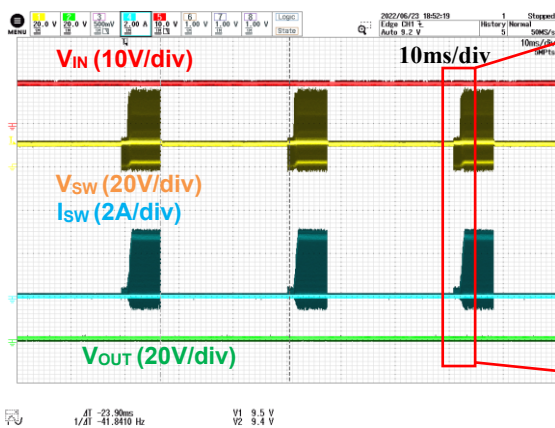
MENU
1 20.0 V
2 20.0 V
3 500mV
4 2.00 A
5 10.0 V
6 1.00 V
7 1.00 V
8 1.00 V
Logic
State
2022/06/23 18:52:19
1
Stopped
Edge CH1 ↑
Auto 9.2 V
History Normal
5
50MS/s
10ms/div
10ms/div
V$_{IN}$ (10V/div)
V$_{SW}$ (20V/div)
I$_{SW}$ (2A/div)
V$_{OUT}$ (20V/div)
ΔT -23.90ms
1/ΔT -41.8410 Hz
V1 9.5 V
V2 9.4 V